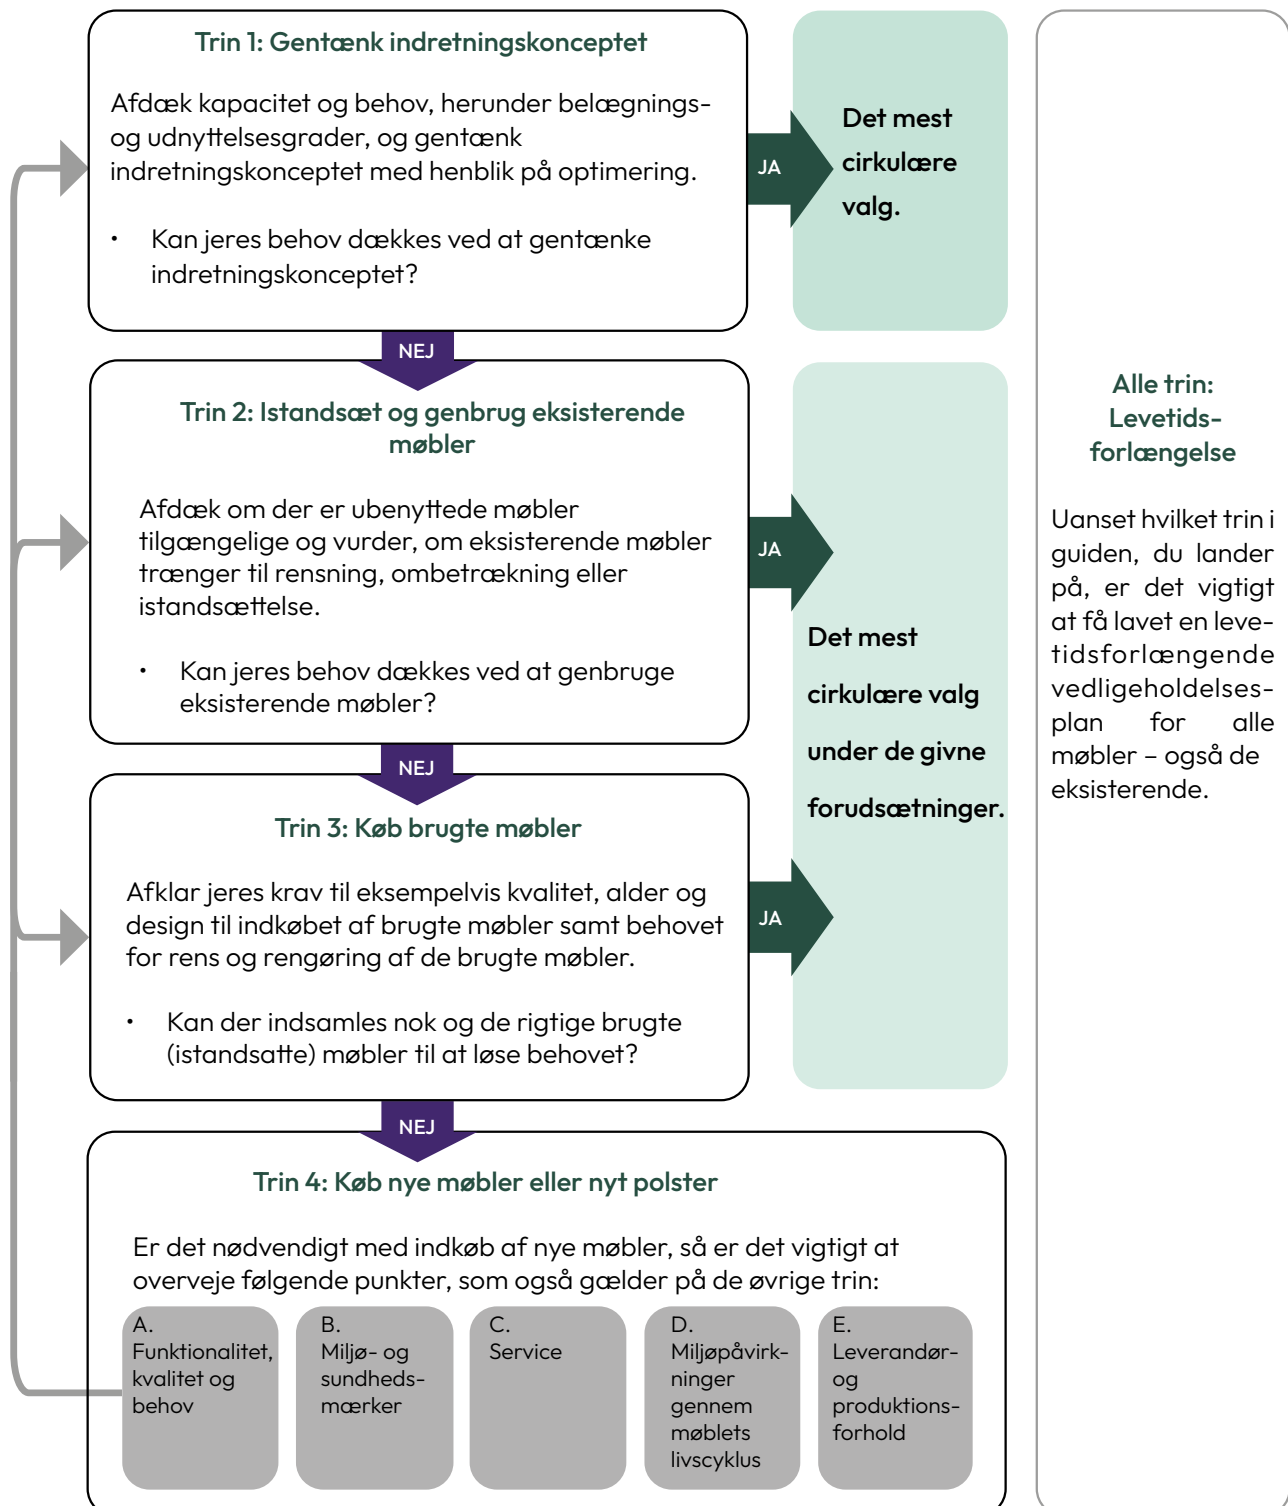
Trin 1: Gentænk indretningskonceptet

Afdæk kapacitet og behov, herunder belægningsog udnyttelsesgrader, og gentænk indretningskonceptet med henblik på optimering.

• Kan jeres behov dækkes ved at gentænke indretningskonceptet?

JA

Det mest cirkulære valg.

NEJ

Trin 2: Istandsæt og genbrug eksisterende møbler

Afdæk om der er ubenyttede møbler tilgængelige og vurder, om eksisterende møbler trænger til rensning, ombetrækning eller istandsættelse.

• Kan jeres behov dækkes ved at genbruge eksisterende møbler?

JA

NEJ

Trin 3: Køb brugte møbler

Afklar jeres krav til eksempelvis kvalitet, alder og design til indkøbet af brugte møbler samt behovet for rens og rengøring af de brugte møbler.

• Kan der indsamles nok og de rigtige brugte (istandsatte) møbler til at løse behovet?

JA

Det mest cirkulære valg under de givne forudsætninger.

NEJ

Trin 4: Køb nye møbler eller nyt polster

Er det nødvendigt med indkøb af nye møbler, så er det vigtigt at overveje følgende punkter, som også gælder på de øvrige trin:

A. Funktionalitet, kvalitet og behov

B. Miljø- og sundhedsmærker

C. Service

D. Miljøpåvirkninger gennem møblets livscyklus

E. Leverandør- og produktionsforhold

Alle trin: Levetidsforlængelse

Uanset hvilket trin i guiden, du lander på, er det vigtigt at få lavet en levetidsforlængende vedligeholdelsesplan for alle møbler – også de eksisterende.